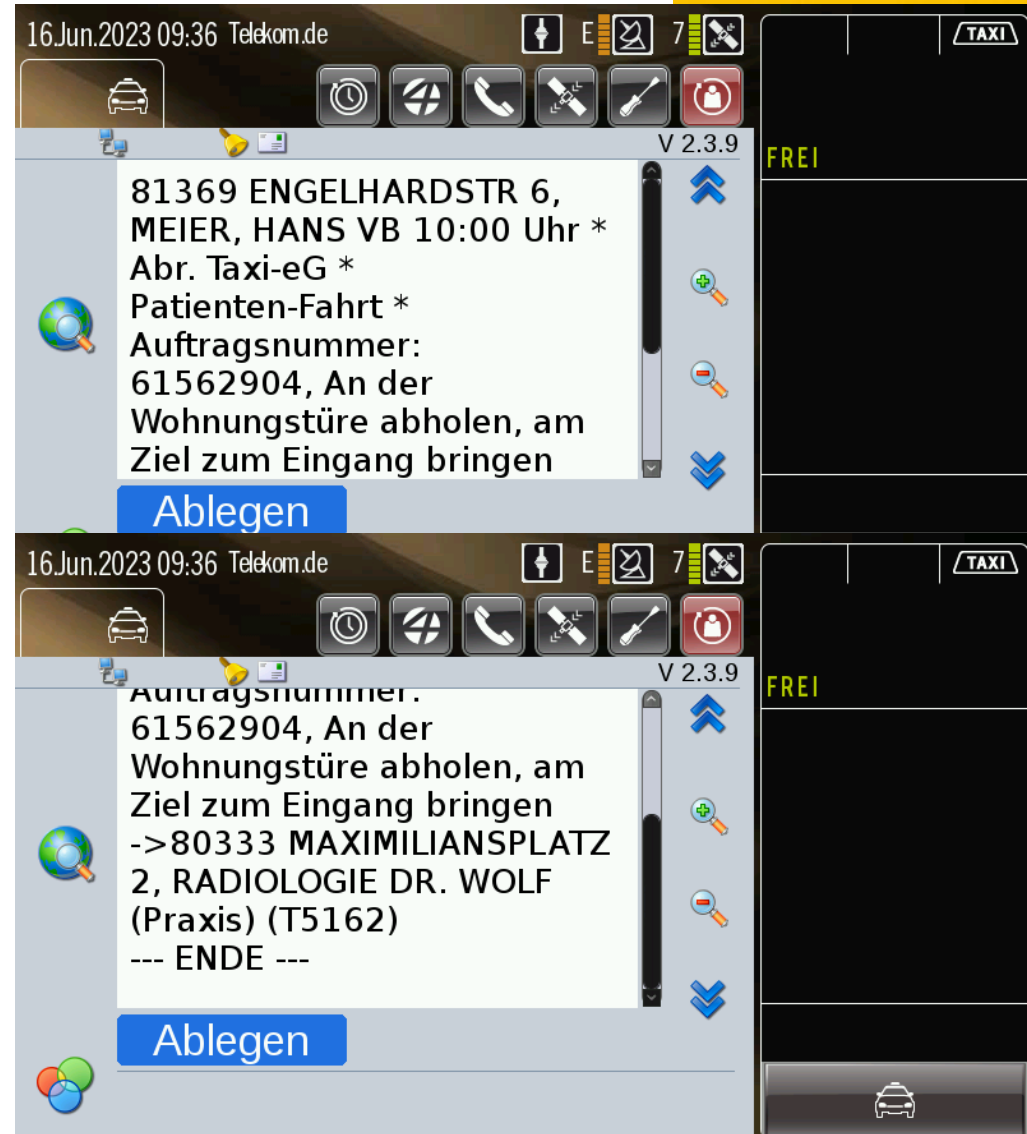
16.Jun.2023 09:36 Telekom.de

E 7

TAXI

V 2.3.9

FREI

81369 ENGELHARDSTR 6, MEIER, HANS VB 10:00 Uhr * Abr. Taxi-eG * Patienten-Fahrt * Auftragsnummer: 61562904, An der Wohnungstüre abholen, am Ziel zum Eingang bringen

Ablegen

16.Jun.2023 09:36 Telekom.de

E 7

TAXI

V 2.3.9

FREI

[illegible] 61562904, An der Wohnungstüre abholen, am Ziel zum Eingang bringen ->80333 MAXIMILIANSPLATZ 2, RADIOLOGIE DR. WOLF (Praxis) (T5162)
--- ENDE ---

Ablegen